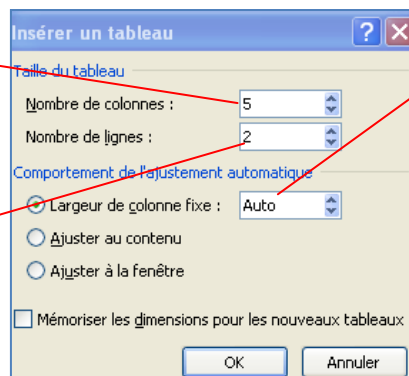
Insérer un tableau
?
X
Taille du tableau
Nombre de colonnes : 5
Nombre de lignes : 2
Comportement de l'ajustement automatique
Largeur de colonne fixe : Auto
Ajuster au contenu
Ajuster à la fenêtre
Mémoriser les dimensions pour les nouveaux tableaux
OK
Annuler